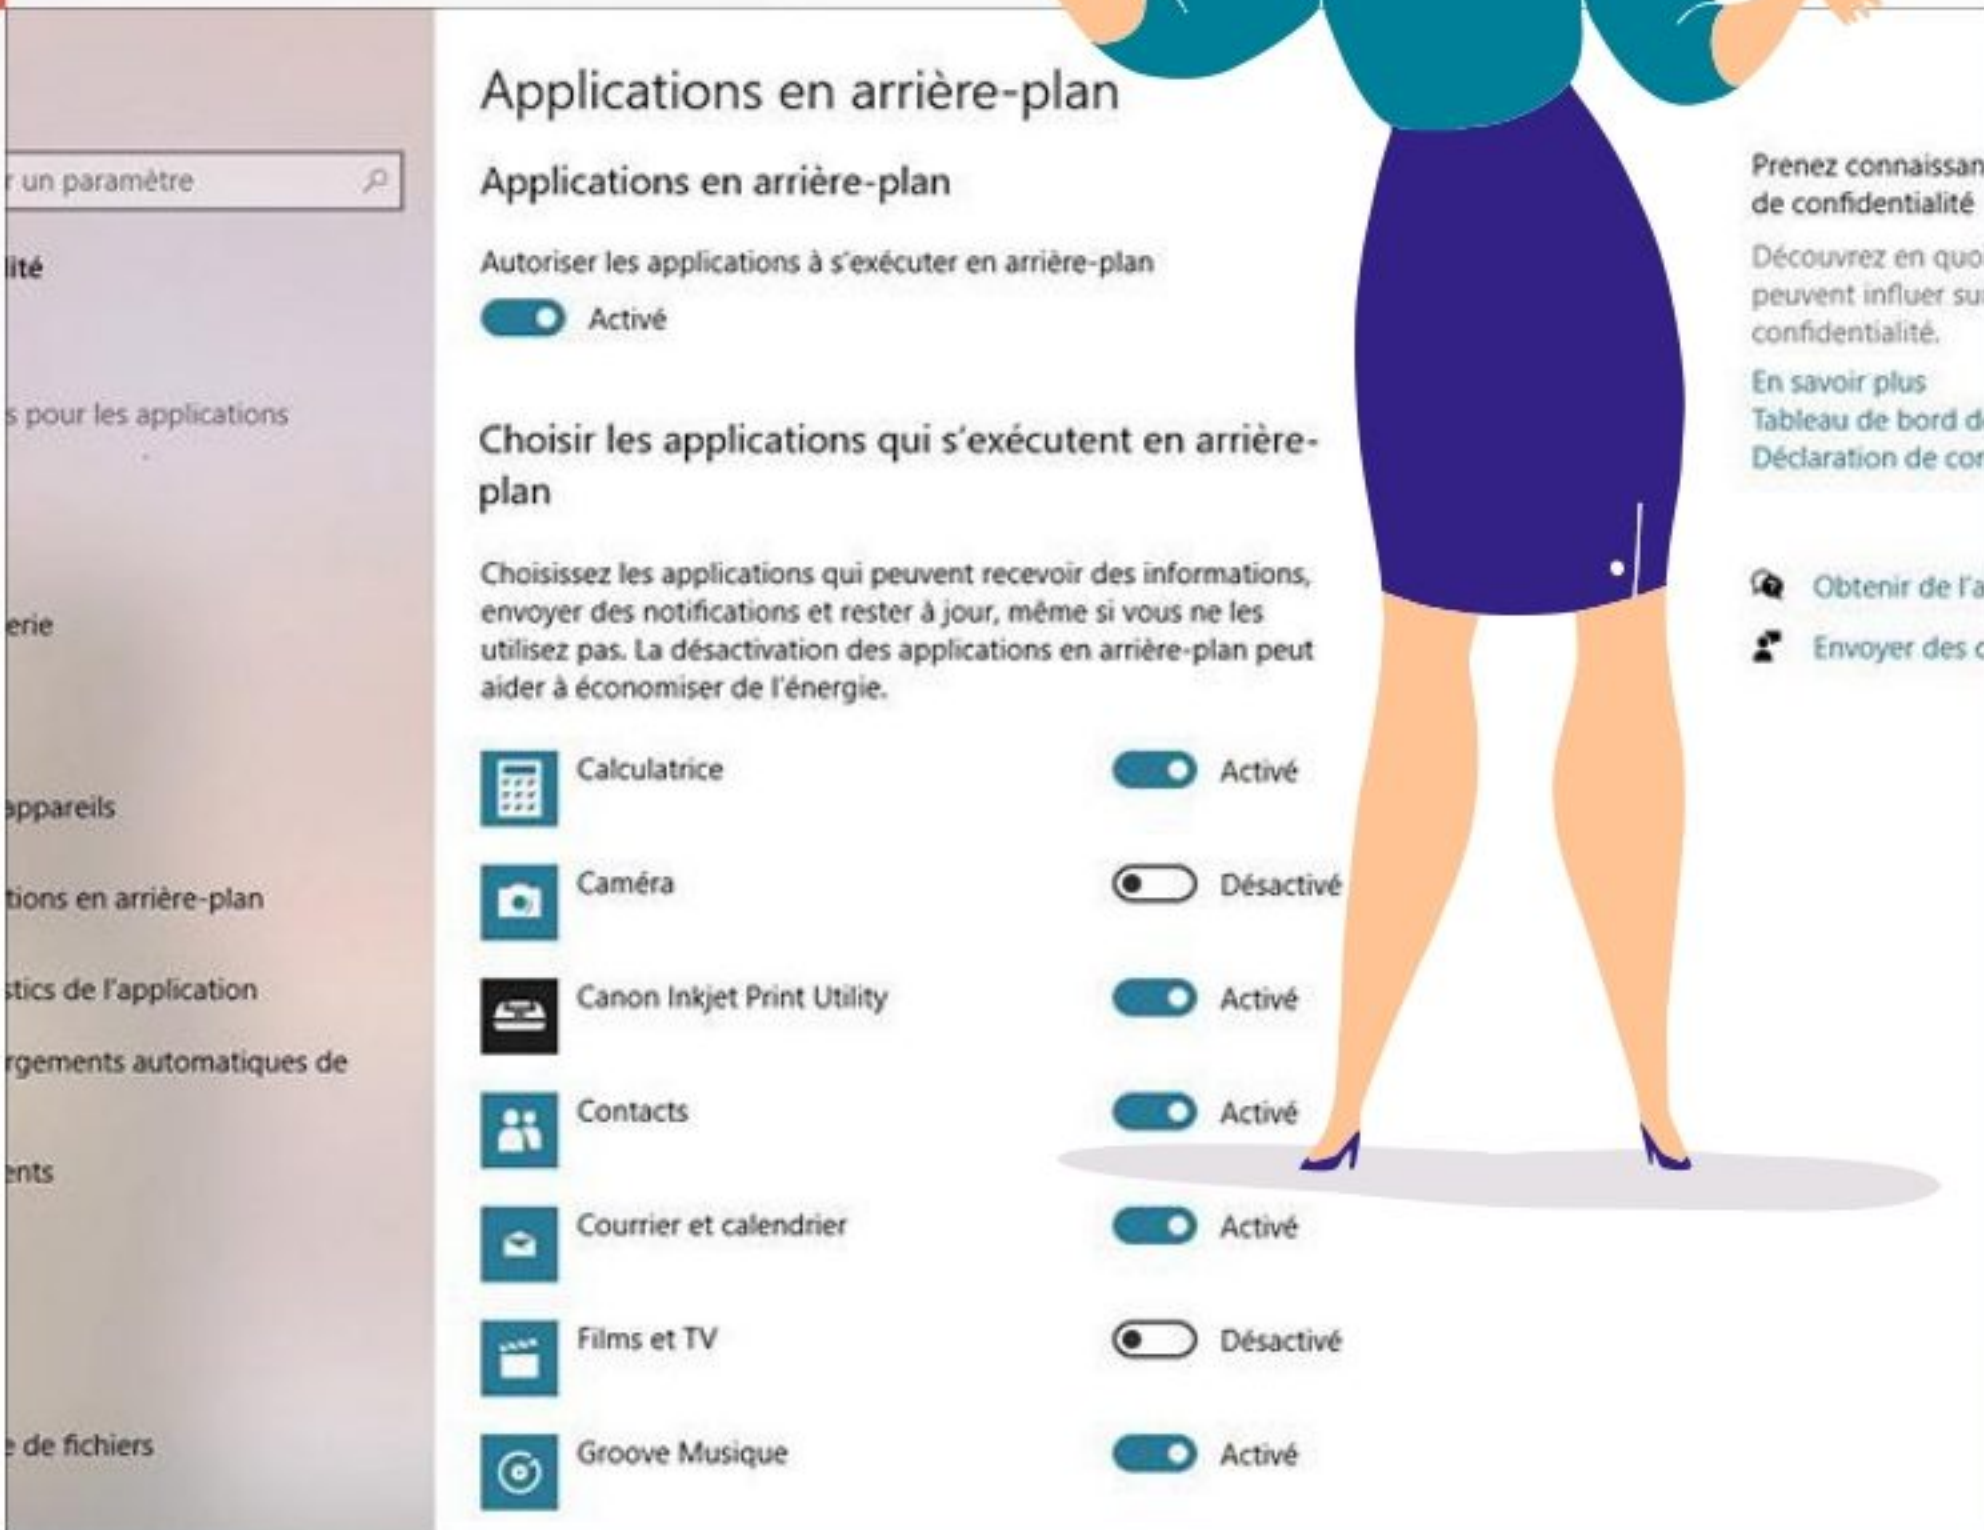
r un paramètre

lité

s pour les applications

erie

appareils

tions en arrière-plan

stics de l'application

rgements automatiques de

ents

e de fichiers

Applications en arrière-plan

Applications en arrière-plan

Autoriser les applications à s'exécuter en arrière-plan

Activé

Choisir les applications qui s'exécutent en arrière-plan

Choisissez les applications qui peuvent recevoir des informations, envoyer des notifications et rester à jour, même si vous ne les utilisez pas. La désactivation des applications en arrière-plan peut aider à économiser de l'énergie.

Calculatrice Activé

Caméra Désactivé

Canon Inkjet Print Utility Activé

Contacts Activé

Courrier et calendrier Activé

Films et TV Désactivé

Groove Musique Activé

Prenez connaissan de confidentialité

Découvrez en quo peuvent influer su confidentialité.

En savoir plus
Tableau de bord d
Déclaration de co

Obtenir de l'a
Envoyer des c